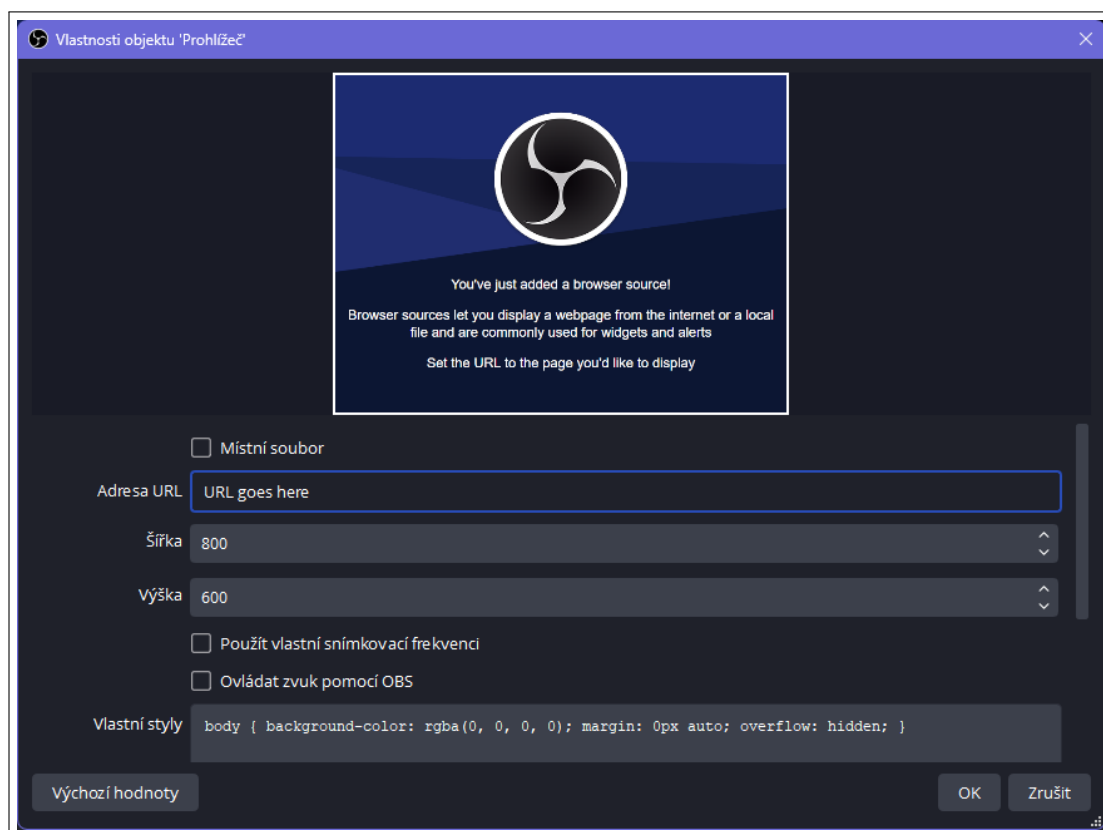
Vlastnosti objektu 'Prohlížeč'

You've just added a browser source!

Browser sources let you display a webpage from the internet or a local file and are commonly used for widgets and alerts

Set the URL to the page you'd like to display

Místní soubor

Adresa URL URL goes here

Šířka 800

Výška 600

Použít vlastní snímkovací frekvenci

Ovládat zvuk pomocí OBS

Vlastní styly body { background-color: rgba(0, 0, 0, 0); margin: 0px auto; overflow: hidden; }

Výchozí hodnoty

OK

Zrušit